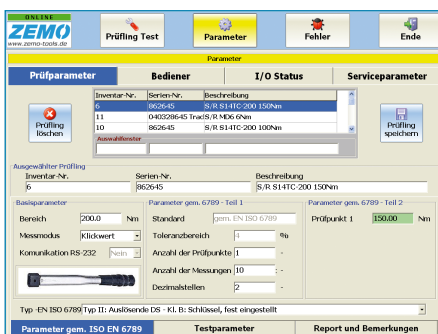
ONLINE
ZEMO
www.zemo-tools.de

Prüfling Test
Parameter
Fehler
Ende

Parameter

Prüfparameter
Bediener
I/O Status
Serviceparameter

Prüfling löschen

| Inventar-Nr. | Serien-Nr. | Beschreibung |
|---|---|---|
| 6 | 862645 | S/R S14TC-200 150Nm |
| 11 | 040328645 Trad | S/R MD6 6Nm |
| 10 | 862645 | S/R S14TC-200 100Nm |

Auswahlfenster

Prüfling speichern

Ausgewählter Prüfling
Inventar-Nr.
6
Serien-Nr.
862645
Beschreibung
S/R S14TC-200 150Nm

Basisparameter
Bereich 200.0 Nm
Messmodus Klickwert
Komunikation RS-232 Nein

Parameter gem. 6789 - Teil 1
Standard gem. EN ISO 6789
Toleranzbereich 4 %
Anzahl der Prüfpunkte 1
Anzahl der Messungen 10
Dezimalstellen 2

Parameter gem. 6789 - Teil 2
Prüfpunkt 1 150.00 Nm

Typ -EN ISO 6789 Typ II: Auslösende DS - Kl. B: Schlüssel, fest eingestellt

Parameter gem. ISO EN 6789
Testparameter
Report und Bemerkungen